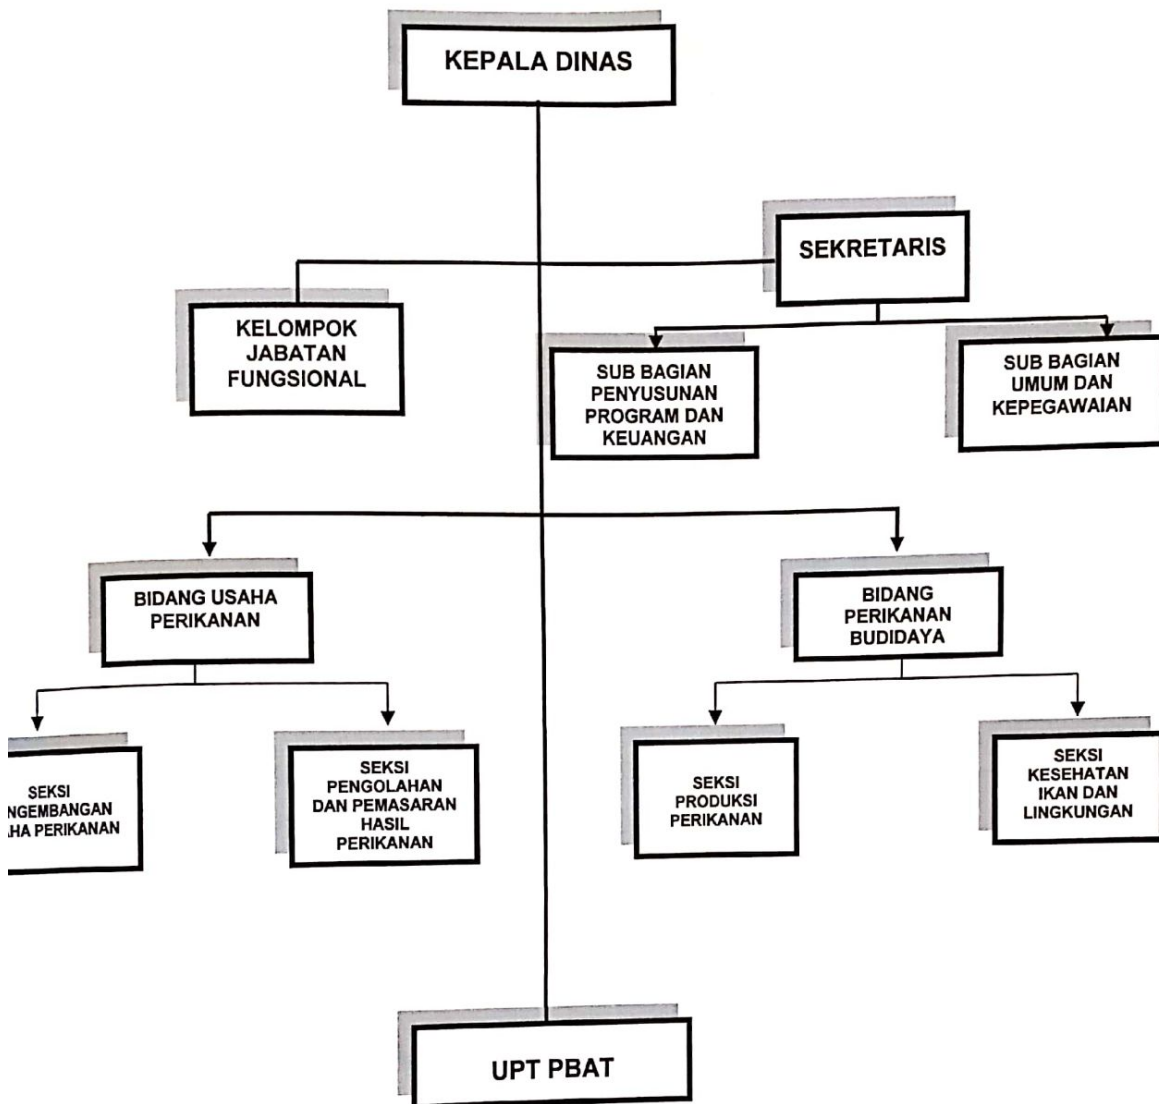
KEPALA DINAS

SEKRETARIS

KELOMPOK JABATAN FUNGSIONAL

SUB BAGIAN PENYUSUNAN PROGRAM DAN KEUANGAN

SUB BAGIAN UMUM DAN KEPEGAWAIAN

BIDANG USAHA PERIKANAN

BIDANG PERIKANAN BUDIDAYA

SEKSI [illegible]NGEMBANGAN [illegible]HA PERIKANAN

SEKSI PENGOLAHAN DAN PEMASARAN HASIL PERIKANAN

SEKSI PRODUKSI PERIKANAN

SEKSI KESEHATAN IKAN DAN LINGKUNGAN

UPT PBAT